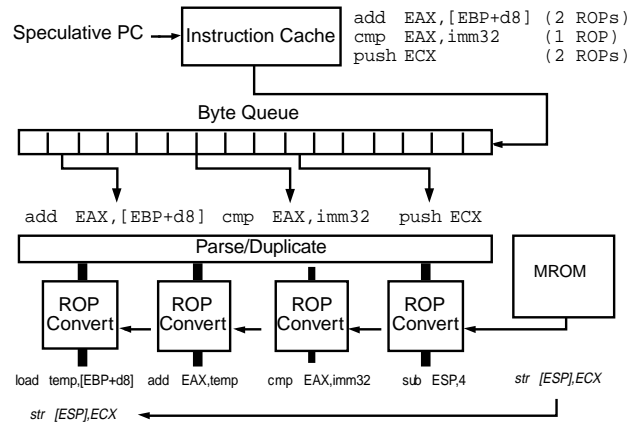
Speculative PC

Instruction Cache

add EAX,[EBP+d8] (2 ROPs)
cmp EAX,imm32 (1 ROP)
push ECX (2 ROPs)

Byte Queue

add EAX,[EBP+d8] cmp EAX,imm32 push ECX

Parse/Duplicate

MROM

ROP Convert

ROP Convert

ROP Convert

ROP Convert

load temp,[EBP+d8] add EAX,temp cmp EAX,imm32 sub ESP,4

str [ESP],ECX

str [ESP],ECX